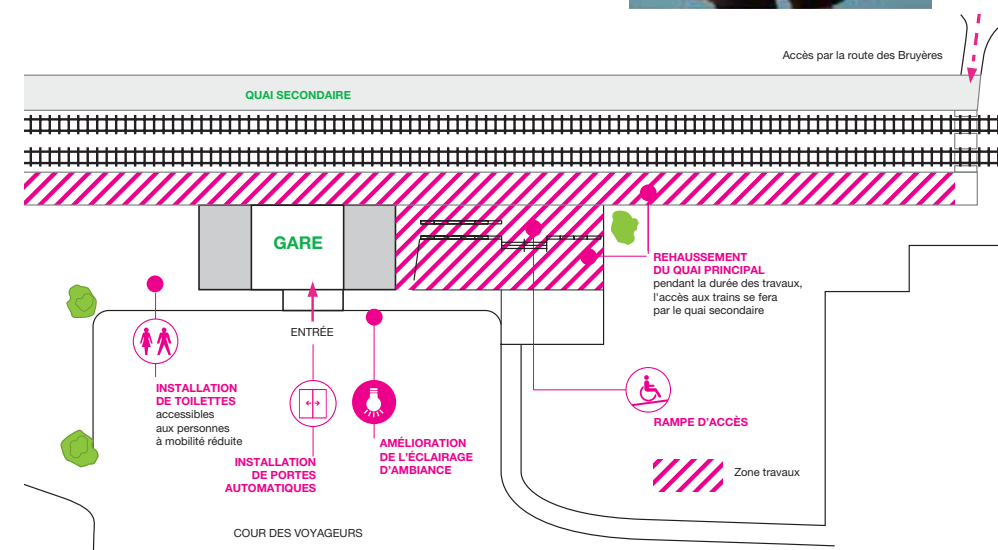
Accès par la route des Bruyères

QUAI SECONDAIRE

GARE

ENTRÉE

REHAUSSEMENT DU QUAI PRINCIPAL
pendant la durée des travaux, l'accès aux trains se fera par le quai secondaire

INSTALLATION DE TOILETTES
accessibles aux personnes à mobilité réduite

INSTALLATION DE PORTES AUTOMATIQUES

AMÉLIORATION DE L'ÉCLAIRAGE D'AMBIANCE

RAMPE D'ACCÈS

Zone travaux

COUR DES VOYAGEURS